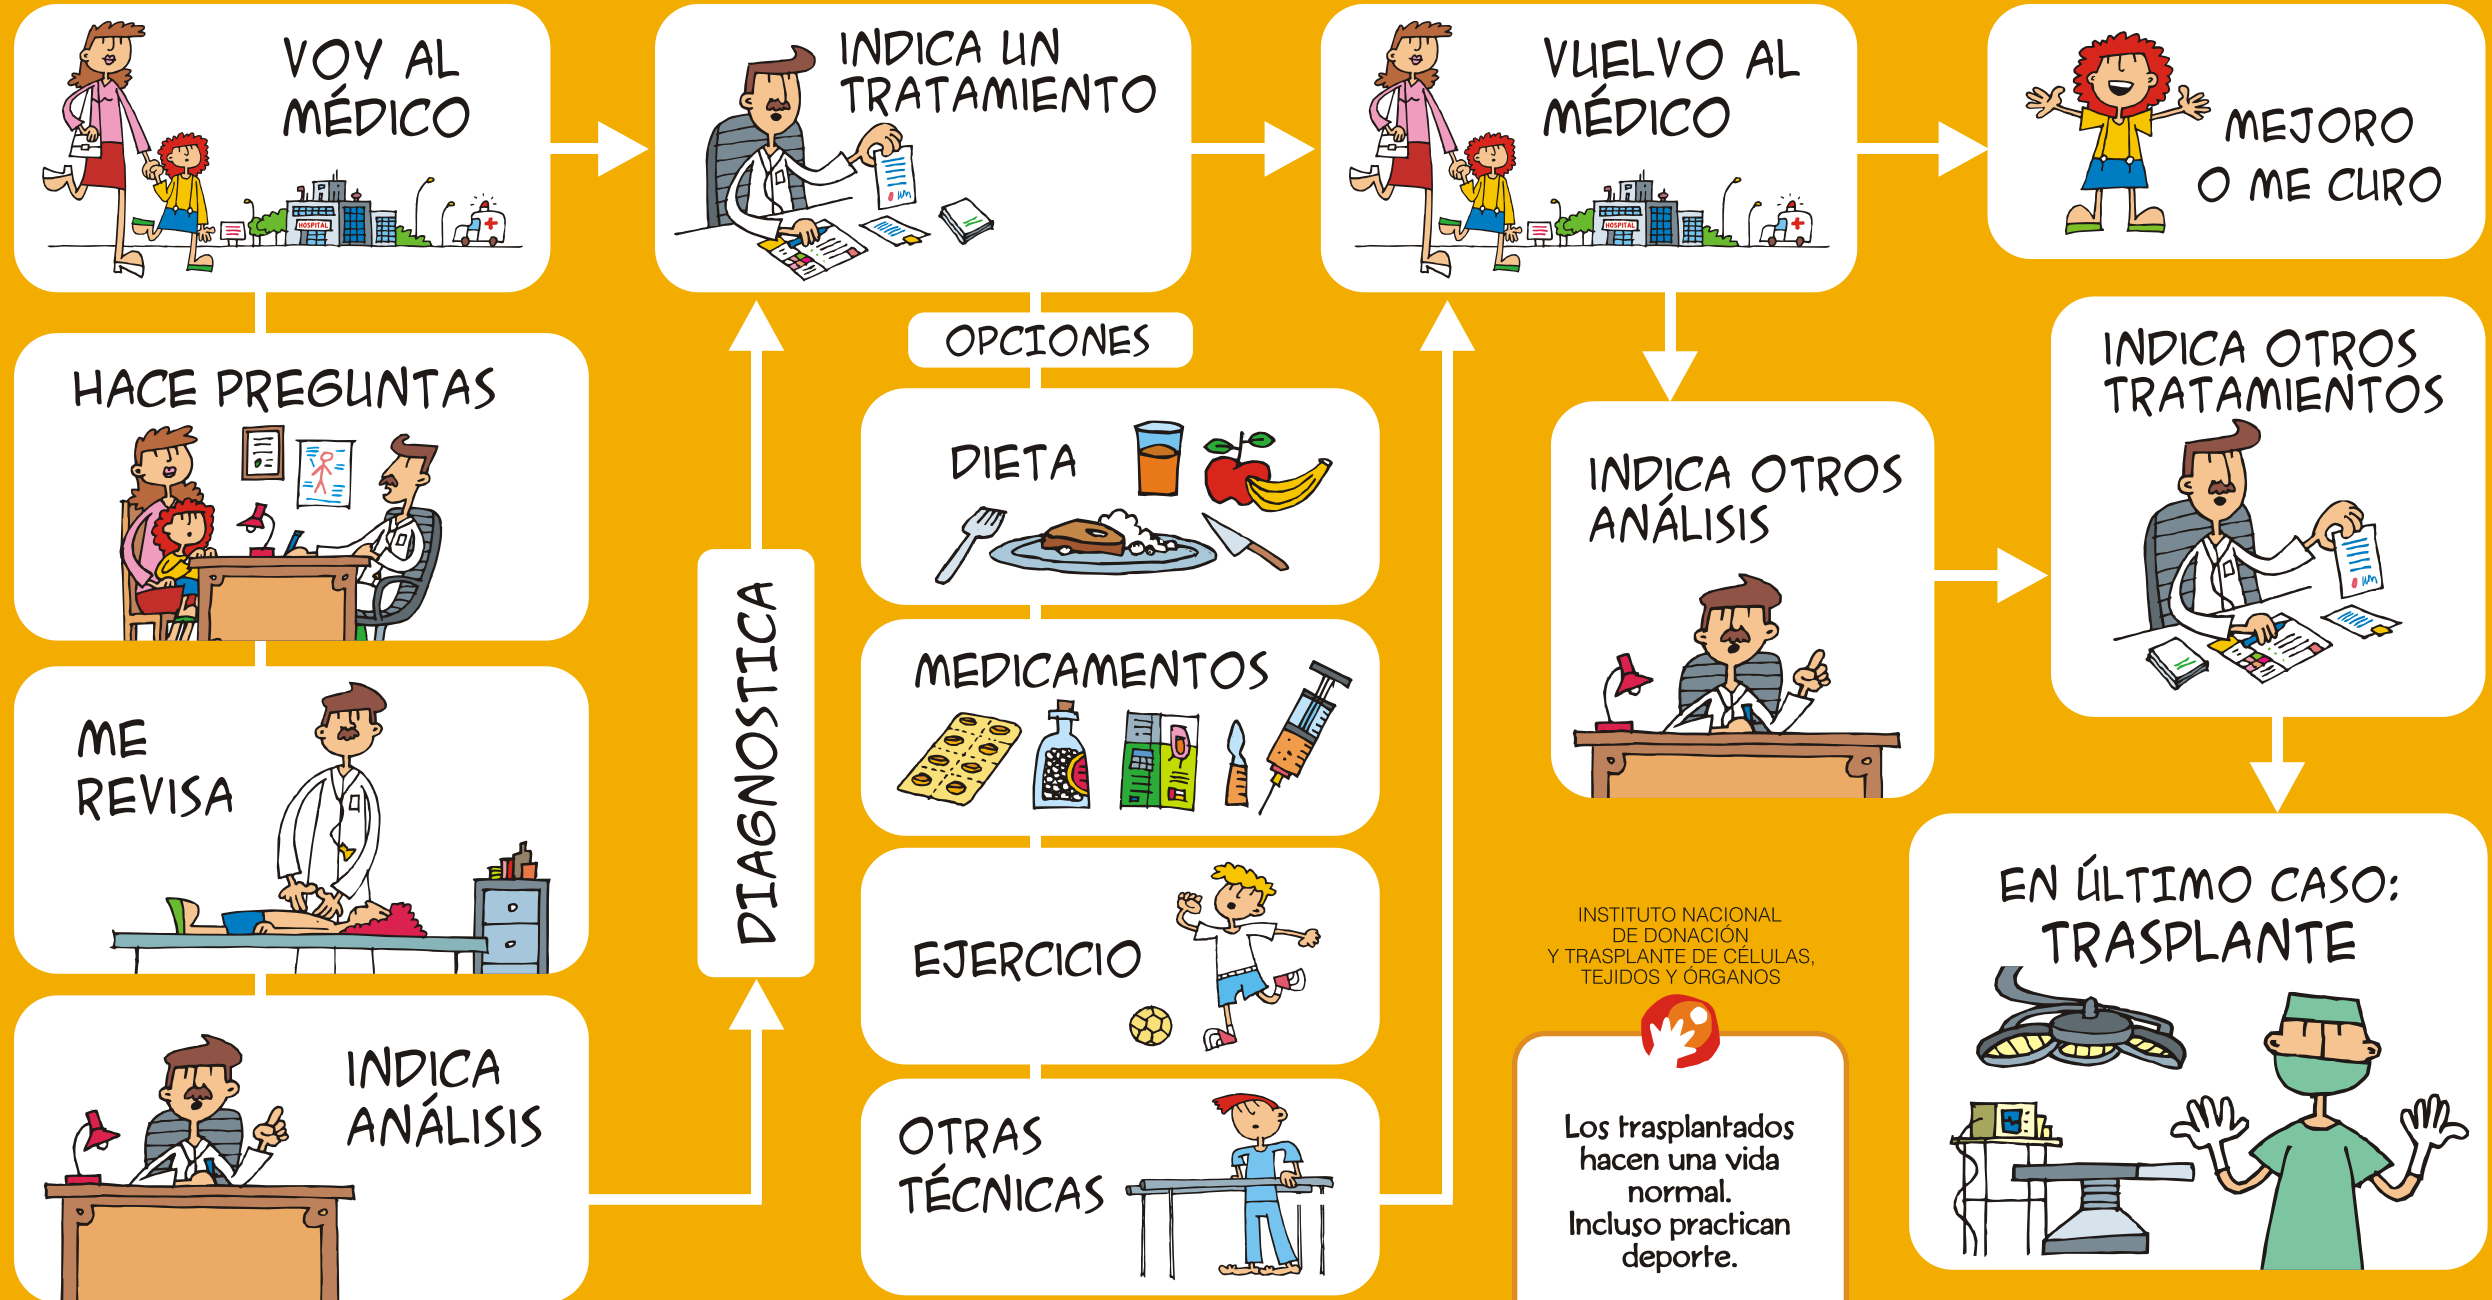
VOY AL MÉDICO

HOSPITAL

INDICA UN TRATAMIENTO

VUELVO AL MÉDICO

HOSPITAL

MEJORO O ME CURO

HACE PREGUNTAS

ME REVISA

INDICA ANÁLISIS

DIAGNOSTICA

OPCIONES

DIETA

MEDICAMENTOS

EJERCICIO

OTRAS TÉCNICAS

INDICA OTROS ANÁLISIS

INDICA OTROS TRATAMIENTOS

EN ÚLTIMO CASO: TRASPLANTE

INSTITUTO NACIONAL DE DONACIÓN Y TRASPLANTE DE CÉLULAS, TEJIDOS Y ÓRGANOS

Los trasplantados hacen una vida normal. Incluso practican deporte.